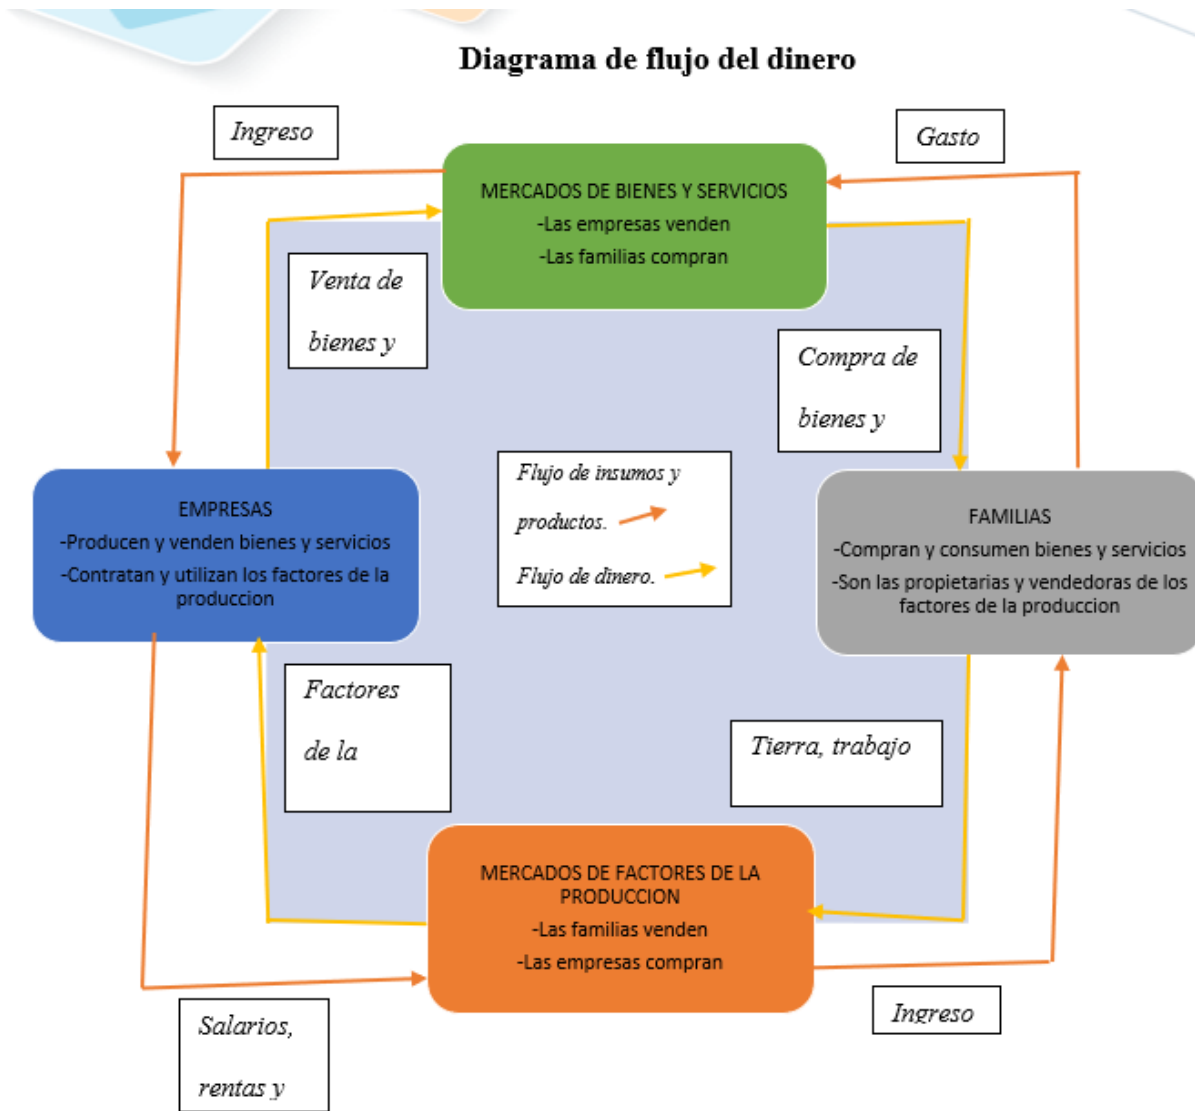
Diagrama de flujo del dinero

Ingreso

Gasto

MERCADOS DE BIENES Y SERVICIOS
-Las empresas venden
-Las familias compran

Venta de bienes y

Compra de bienes y

Flujo de insumos y productos.
Flujo de dinero.

EMPRESAS
-Producen y venden bienes y servicios
-Contratan y utilizan los factores de la produccion

FAMILIAS
-Compran y consumen bienes y servicios
-Son las propietarias y vendedoras de los factores de la produccion

Factores de la

Tierra, trabajo

MERCADOS DE FACTORES DE LA PRODUCCION
-Las familias venden
-Las empresas compran

Ingreso

Salarios, rentas y